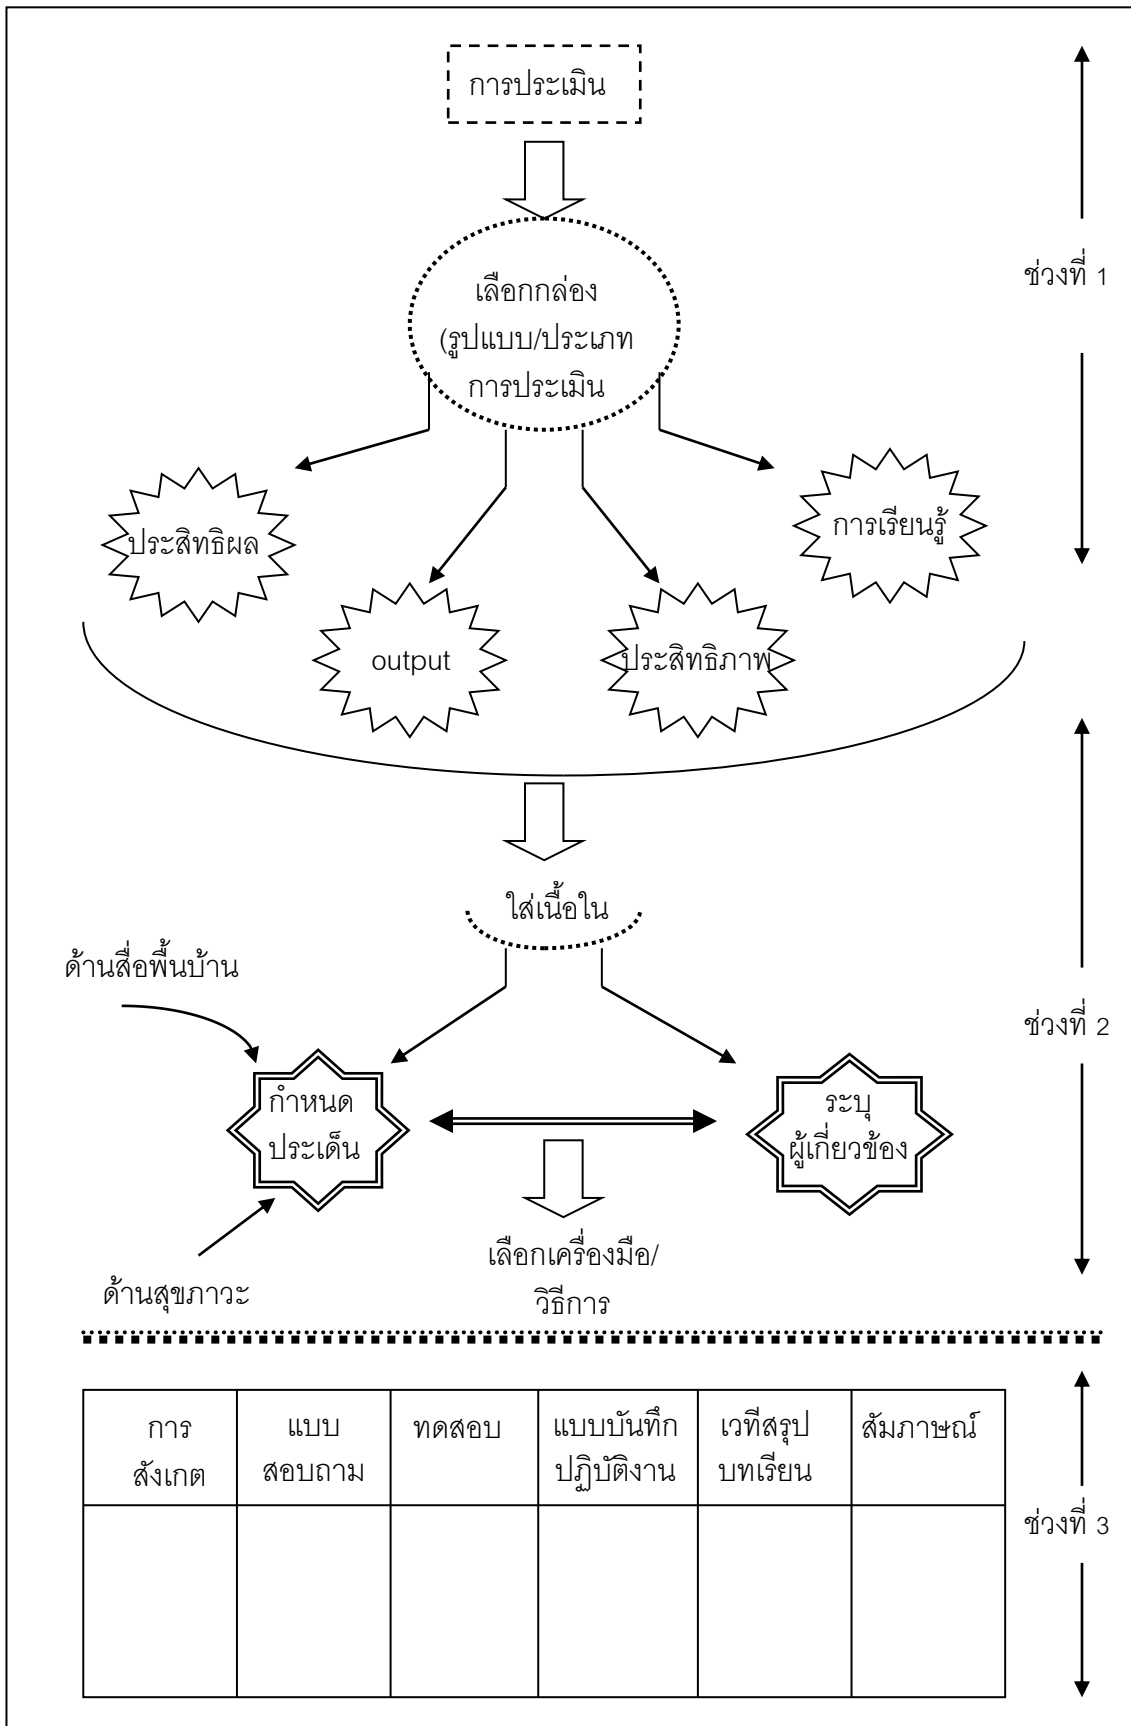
การประเมิน

เลือกกล่อง (รูปแบบ/ประเภท การประเมิน

ช่วงที่ 1

ประสิทธิผล

output

ประสิทธิภาพ

การเรียนรู้

ใส่เนื้อใน

ด้านสื่อพื้นบ้าน

ช่วงที่ 2

กำหนด ประเด็น

ระบุ ผู้เกี่ยวข้อง

ด้านสุขภาวะ

เลือกเครื่องมือ/ วิธีการ

| การ สังเกต | แบบ สอบถาม | ทดสอบ | แบบบันทึก ปฏิบัติงาน | เวทีสรุป บทเรียน | สัมภาษณ์ |
|---|---|---|---|---|---|
| | | | | | |

ช่วงที่ 3